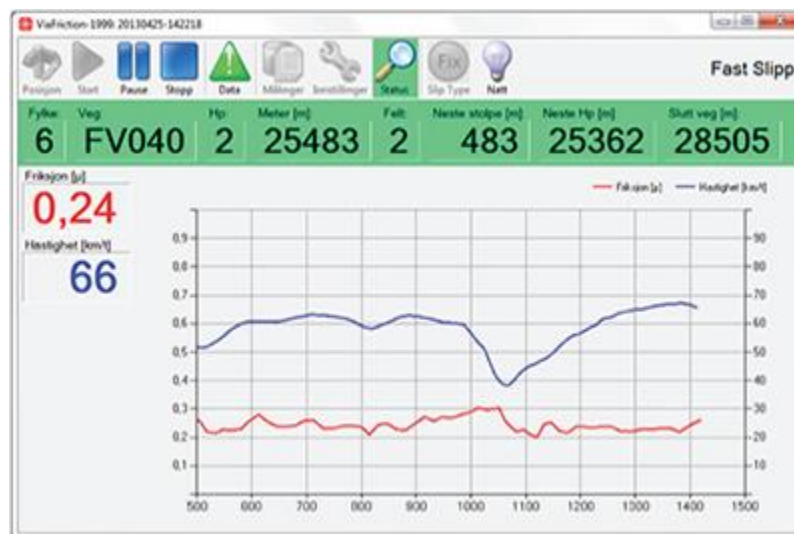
ViaFriction-1999: 20130425-142218

Posisjon Start Pause Stopp Data Målinger Innstillinger Status Slip Type Natt

Fast Slipp

| Fylke | Veg | Hp | Meter [m] | Felt | Neste stolpe [m] | Neste Hp [m] | Slutt veg [m] |
|---|---|---|---|---|---|---|---|
| 6 | FV040 | 2 | 25483 | 2 | 483 | 25362 | 28505 |

Friksjon [µ]
0,24

Hastighet [km/t]
66

Friksjon [µ] Hastighet [km/t]

0,9
0,8
0,7
0,6
0,5
0,4
0,3
0,2
0,1

90
80
70
60
50
40
30
20
10

500 600 700 800 900 1000 1100 1200 1300 1400 1500